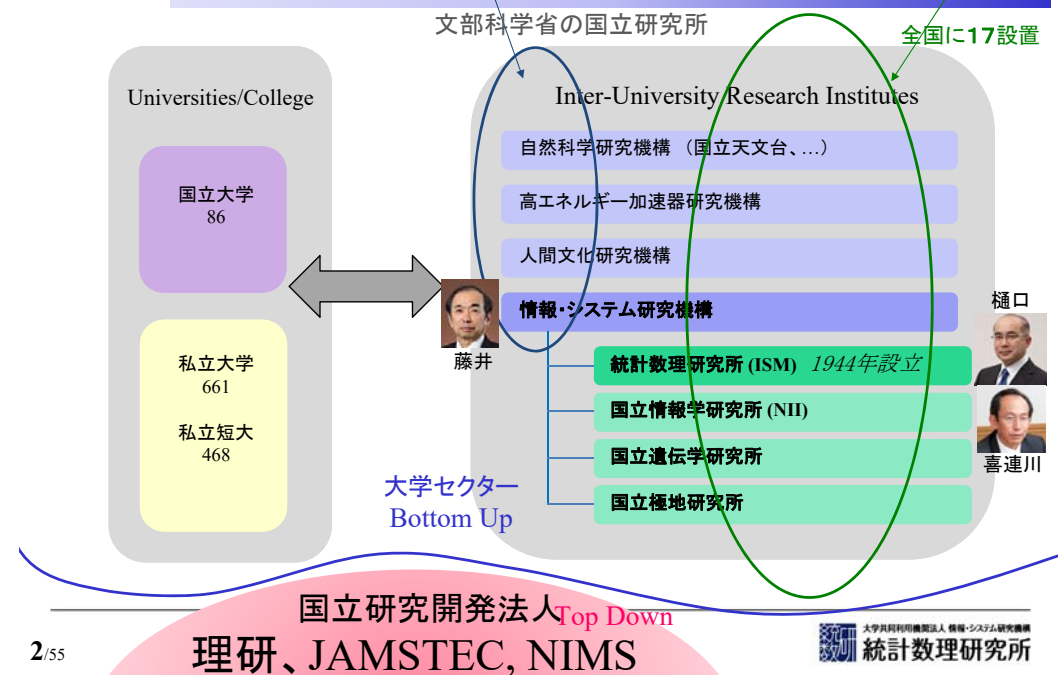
文部科学省の国立研究所

全国に17設置

Universities/College

国立大学
86

私立大学
661

私立短大
468

Inter-University Research Institutes

自然科学研究機構 （国立天文台、…）

高エネルギー加速器研究機構

人間文化研究機構

情報・システム研究機構

藤井

樋口

統計数理研究所 (ISM) 1944年設立

国立情報学研究所 (NII)

国立遺伝学研究所

国立極地研究所

喜連川

大学セクター
Bottom Up

国立研究開発法人 Top Down
理研、JAMSTEC, NIMS

2/55

大学共同利用機関法人 情報・システム研究機構
統計数理研究所